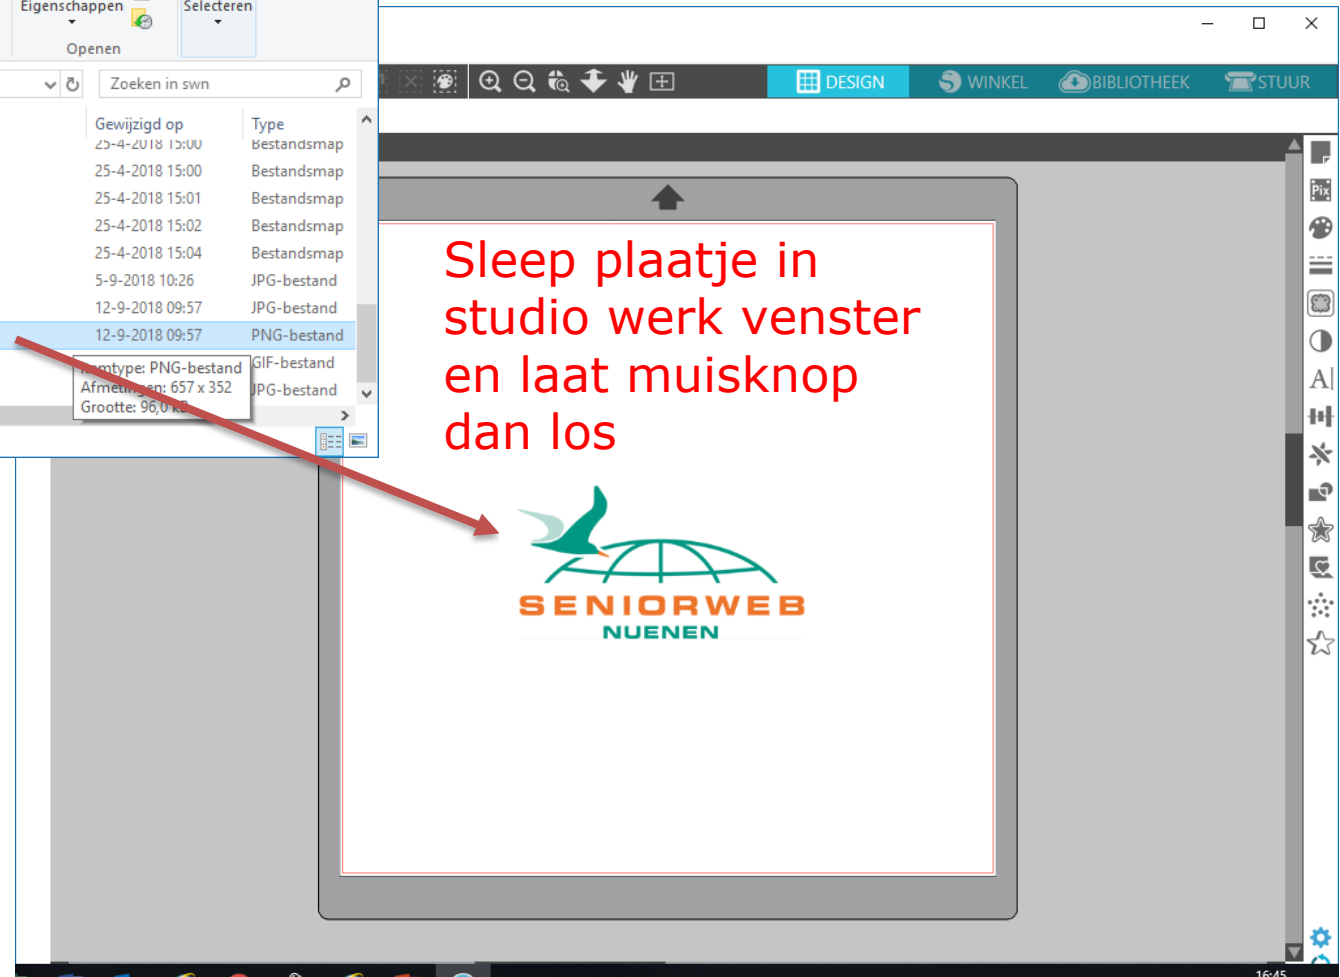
Eigenschappen
Selecteren
Openen
Zoeken in swn
Gewijzigd op
Type
25-4-2018 15:00 Bestandsmap
25-4-2018 15:00 Bestandsmap
25-4-2018 15:01 Bestandsmap
25-4-2018 15:02 Bestandsmap
25-4-2018 15:04 Bestandsmap
5-9-2018 10:26 JPG-bestand
12-9-2018 09:57 JPG-bestand
12-9-2018 09:57 PNG-bestand
GIF-bestand
JPG-bestand
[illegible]type: PNG-bestand
Afmeti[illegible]en: 657 x 352
Grootte: 96,0 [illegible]

DESIGN
WINKEL
BIBLIOTHEEK
STUUR

Sleep plaatje in studio werk venster en laat muisknop dan los

SENIORWEB
NUENEN

16:45